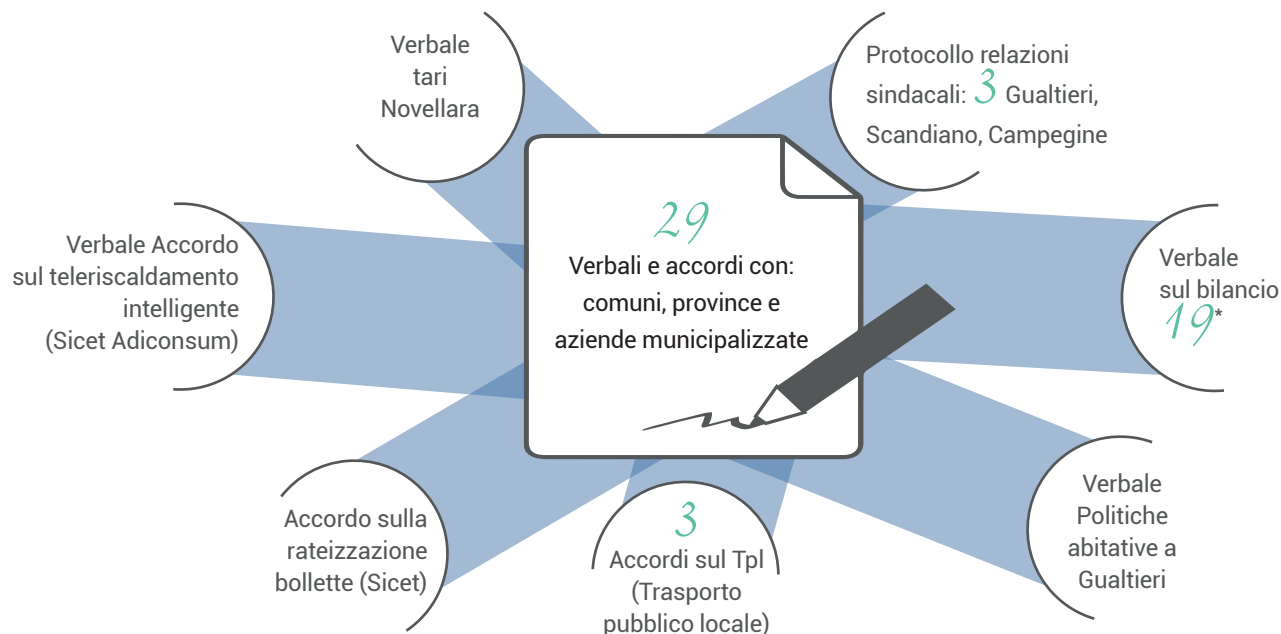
Verbale tari Novellara

Protocollo relazioni sindacali: 3 Gualtieri, Scandiano, Campegine

29
Verbali e accordi con: comuni, province e aziende municipalizzate

Verbale Accordo sul teleriscaldamento intelligente (Sicet Adiconsum)

Verbale sul bilancio 19*

Accordo sulla rateizzazione bollette (Sicet)

3
Accordi sul Tpl (Trasporto pubblico locale)

Verbale Politiche abitative a Gualtieri